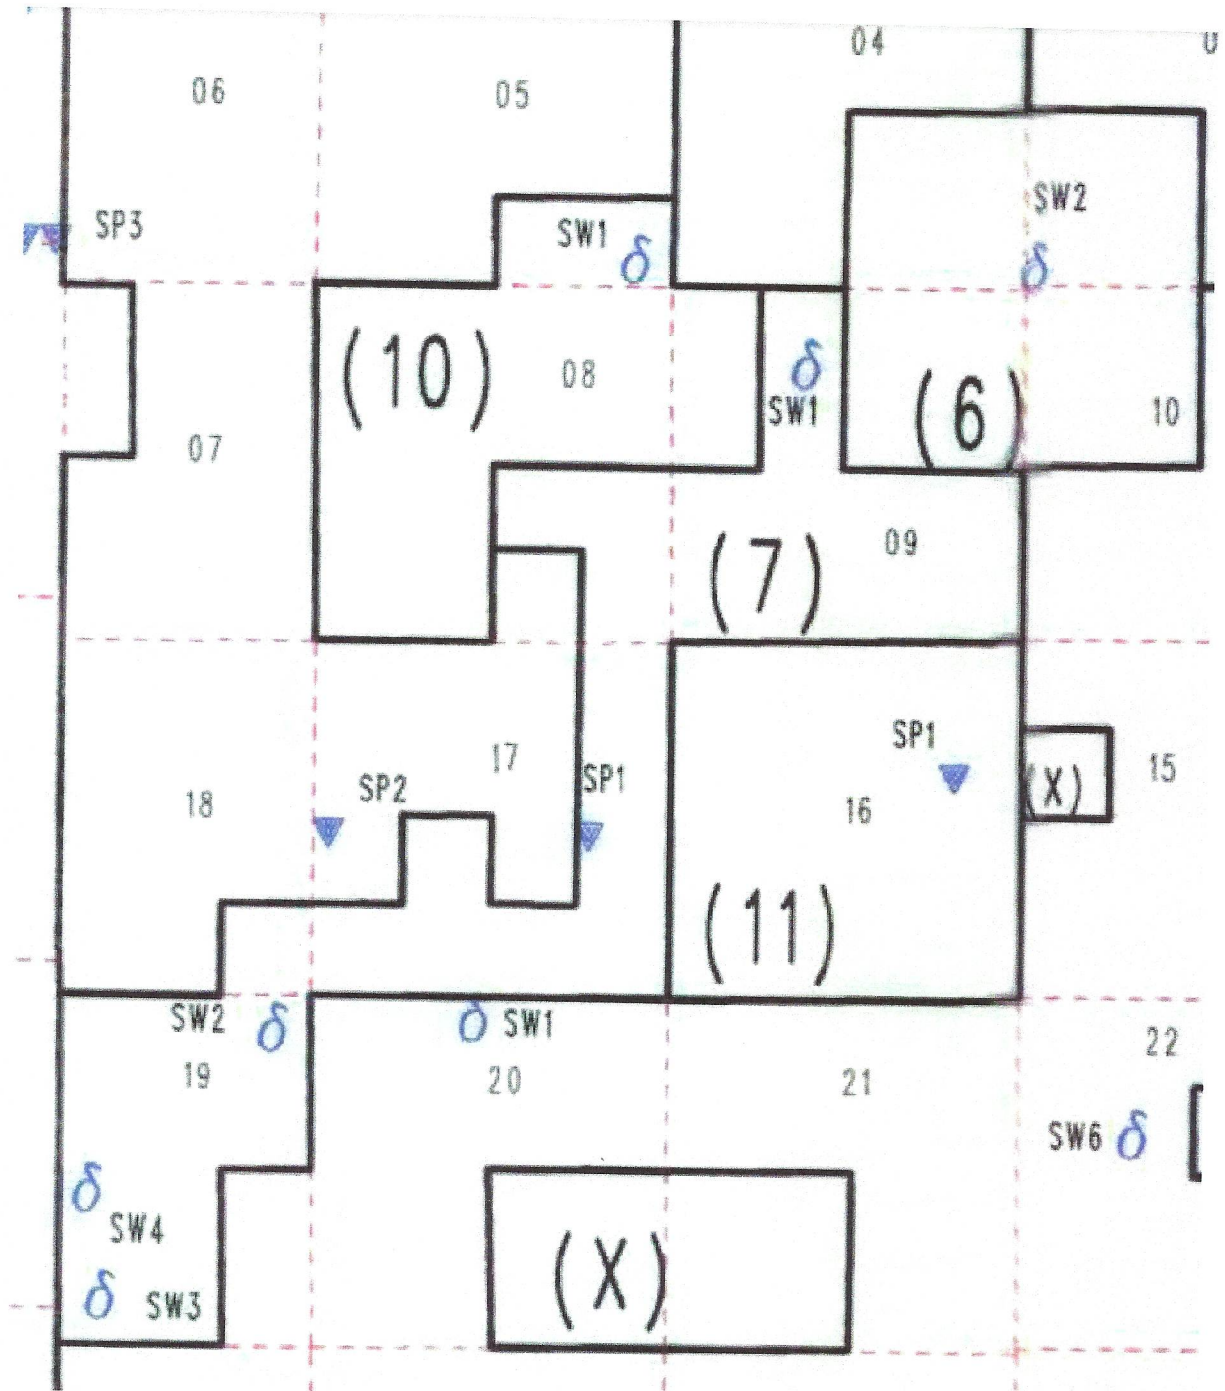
04

06

05

SP3

SW1 $\delta$

SW2 $\delta$

(10)

08

$\delta$ SW1

(6)

10

07

09

(7)

SP1

17

SP1

(X)

15

18

SP2

16

(11)

SW2 $\delta$

$\delta$ SW1

22

19

20

21

SW6 $\delta$

$\delta$ SW4

$\delta$ SW3

(X)